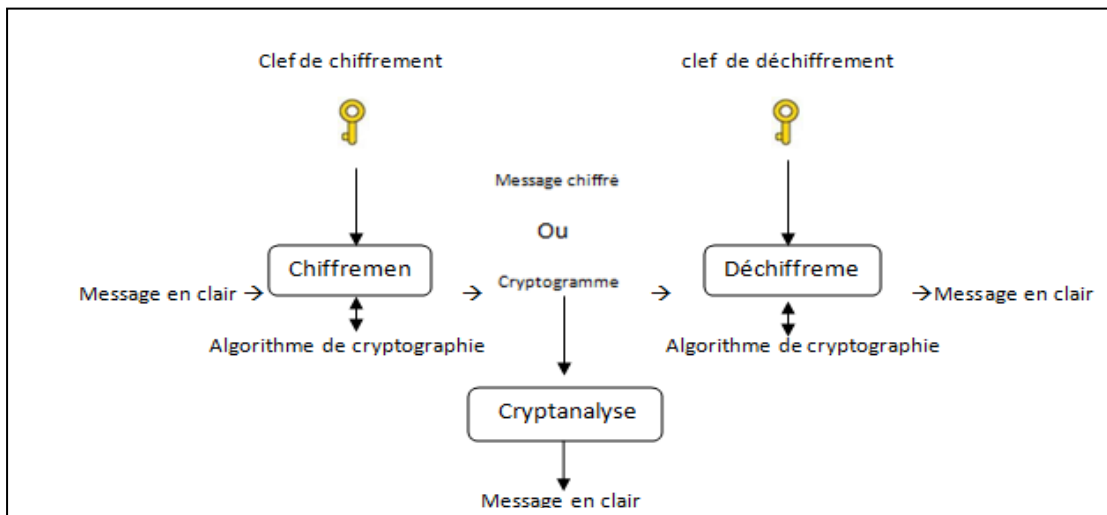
Clef de chiffrement

clef de déchiffrement

Message chiffré

Ou

Message en clair →

Chiffremen

→ Cryptogramme →

Déchiffreme

→Message en clair

Algorithme de cryptographie

Algorithme de cryptographie

Cryptanalyse

Message en clair